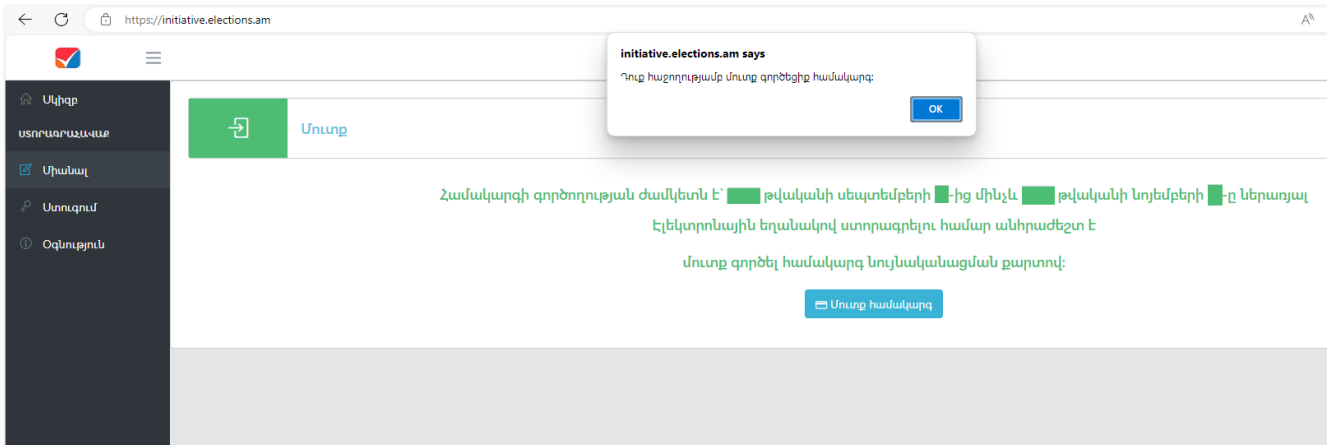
https://initiative.elections.am

initiative.elections.am says
Դուք հաջողությամբ մուտք գործեցիք համակարգ:
OK

Սկիզբ
ՍՏՈՐԱԳՐԱՀԱՎԱՔ
Միանալ
Ստուգում
Օգնություն

Մուտք

Համակարգի գործողության ժամկետն է` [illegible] թվականի սեպտեմբերի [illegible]-ից մինչև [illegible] թվականի նոյեմբերի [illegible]-ը ներառյալ
Էլեկտրոնային եղանակով ստորագրելու համար անհրաժեշտ է
մուտք գործել համակարգ նույնականացման քարտով:

Մուտք համակարգ